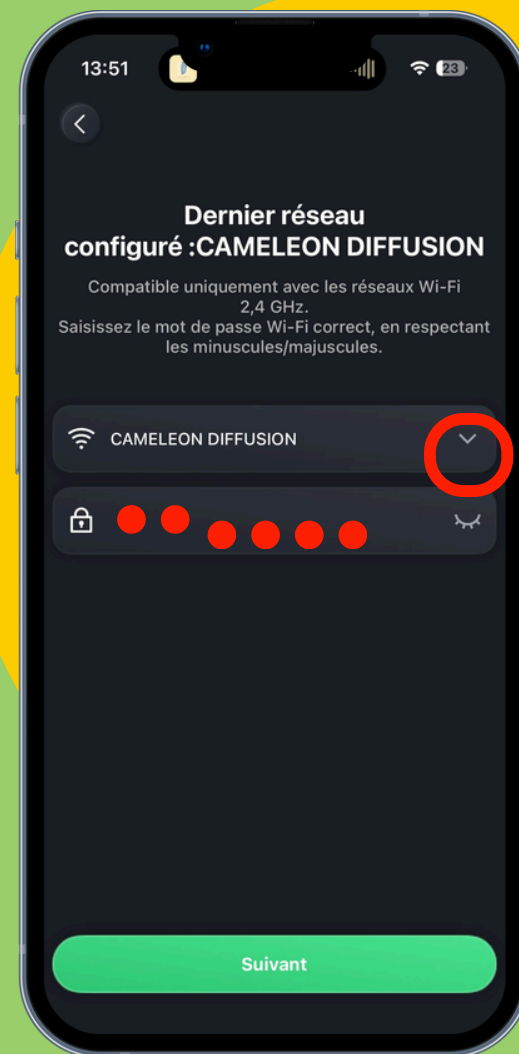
13:51

23

Dernier réseau configuré :CAMELEON DIFFUSION

Compatible uniquement avec les réseaux Wi-Fi 2,4 GHz.
Saisissez le mot de passe Wi-Fi correct, en respectant les minuscules/majuscules.

CAMELEON DIFFUSION

Suivant